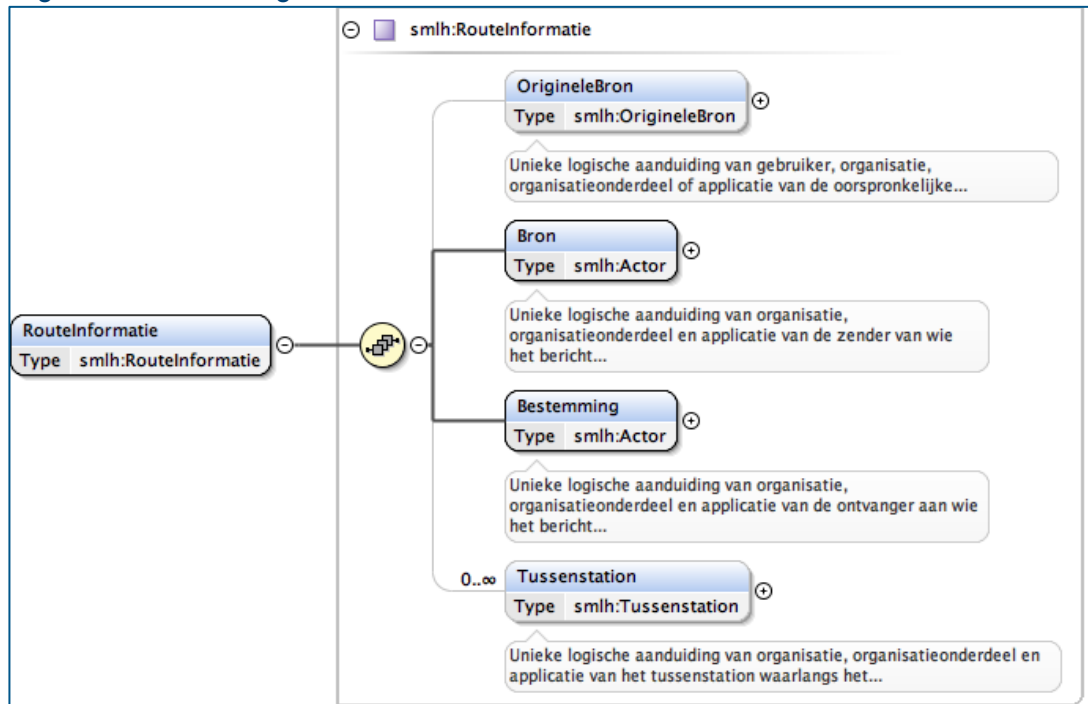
smlh:RouteInformatie

OrigineleBron
Type smlh:OrigineleBron

Unieke logische aanduiding van gebruiker, organisatie, organisatieonderdeel of applicatie van de oorspronkelijke...

Bron
Type smlh:Actor

Unieke logische aanduiding van organisatie, organisatieonderdeel en applicatie van de zender van wie het bericht...

RouteInformatie
Type smlh:RouteInformatie

Bestemming
Type smlh:Actor

Unieke logische aanduiding van organisatie, organisatieonderdeel en applicatie van de ontvanger aan wie het bericht...

0..∞ Tussenstation
Type smlh:Tussenstation

Unieke logische aanduiding van organisatie, organisatieonderdeel en applicatie van het tussenstation waarlangs het...